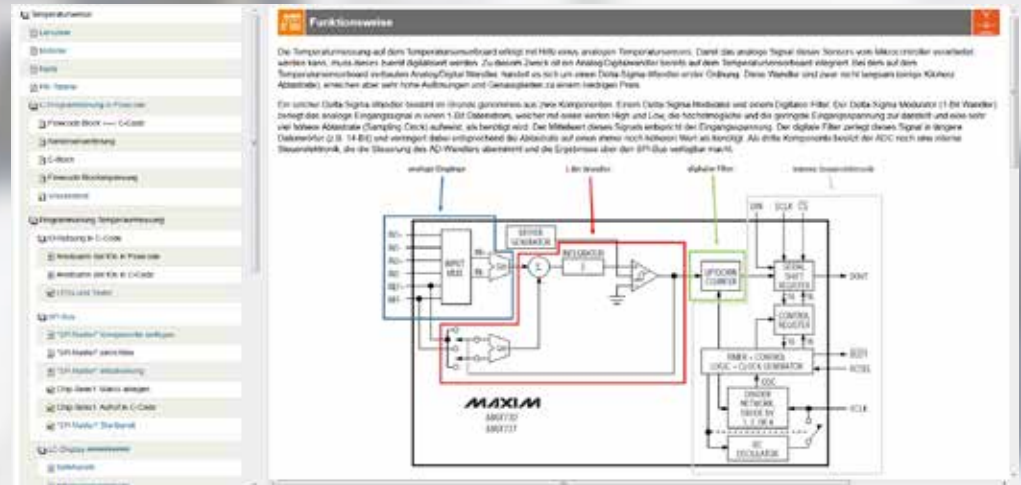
Temperatursensor
Lernziele
Motivation
Starte
Hilfe Tabelle
C-Programmierung in Powerade
Powercode Block ---- C-Code
Datenverarbeitung
C-Block
Powercode Blockanpassung
Voraussetzung
Programmierung Temperaturmessung
IO-Nutzung in C-Code
Ansteuerung der IOs in Powercode
Ansteuerung der IOs in C-Code
LEDs und Taster
SPI-Bus
"SPI Master" Komponente einfügen
"SPI Master" einrichten
"SPI Master" initialisierung
Chip Select Status abfragen
Chip Select Aufruf in C-Code
"SPI Master" Startbefehl
LC-Display
Initialisierung

Funktionsweise

Die Temperaturmessung auf dem Temperatursensorboard erfolgt mit Hilfe eines analogen Temperatursensors. Damit das analoge Signal dieses Sensors vom Mikrocontroller verarbeitet werden kann, muss dieses zuerst digitalisiert werden. Zu diesem Zweck ist ein Analog/Digitalwandler bereits auf dem Temperatursensorboard integriert. Bei dem auf dem Temperatursensorboard verbauten Analog/Digital Wandler handelt es sich um einen Delta-Sigma-Wandler erster Ordnung. Diese Wandler sind zwar nicht langsam (einige Kilohertz Abtastrate), erreichen aber sehr hohe Auflösungen und Genauigkeiten zu einem niedrigen Preis.

Ein solcher Delta-Sigma-Wandler besteht im Grunde genommen aus zwei Komponenten: Einem Delta-Sigma-Modulator und einem Digitalen Filter. Der Delta-Sigma-Modulator (1-Bit Wandler) zerlegt das analoge Eingangssignal in einen 1-Bit Datenstrom, welcher mit einer werten High und Low, die höchstmögliche und die geringste Eingangsspannung zur darstellt und eine sehr viel höhere Abtastrate (Sampling Clock) aufweist, als benötigt wird. Der Mittelwert dieses Signals entspricht der Eingangsspannung. Der digitale Filter zerlegt dieses Signal in längere Datenwörter (z.B. 14-Bit) und verringert dabei entsprechend die Abtastrate auf einen etwas noch höheren Wert als benötigt. Als dritte Komponente besitzt der ADC noch eine interne Steuerelektronik, die die Steuerung des AD-Wandlers übernimmt und die Ergebnisse über den SPI-Bus verfügbar macht.

analoge Eingänge
1-Bit Wandler
digitaler Filter
interne Steuerelektronik
IN0
IN1
IN2
IN3
REF+
REF-
INPUT MUX
DITHER GENERATOR
INTEGRATOR
DECIMATION COUNTER
DIN
SCLK
$\overline{CS}$
SERIAL SHIFT REGISTER
DOUT
CONTROL REGISTER
TIMER + CONTROL LOGIC + CLOCK GENERATOR
EOC
SCLK
DIVIDER NETWORK DIVIDE BY 1, 2, OR 4
RC OSCILLATOR
CLK
MAXIM
MAX1132
MAX1137